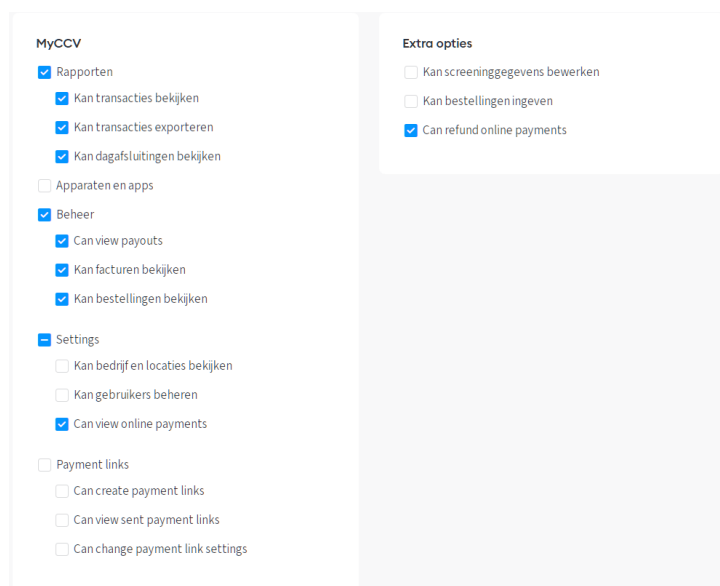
MyCCV

Rapporten
Kan transacties bekijken
Kan transacties exporteren
Kan dagafsluitingen bekijken
Apparaten en apps
Beheer
Can view payouts
Kan facturen bekijken
Kan bestellingen bekijken
Settings
Kan bedrijf en locaties bekijken
Kan gebruikers beheren
Can view online payments
Payment links
Can create payment links
Can view sent payment links
Can change payment link settings

Extra opties

Kan screeninggegevens bewerken
Kan bestellingen ingeven
Can refund online payments